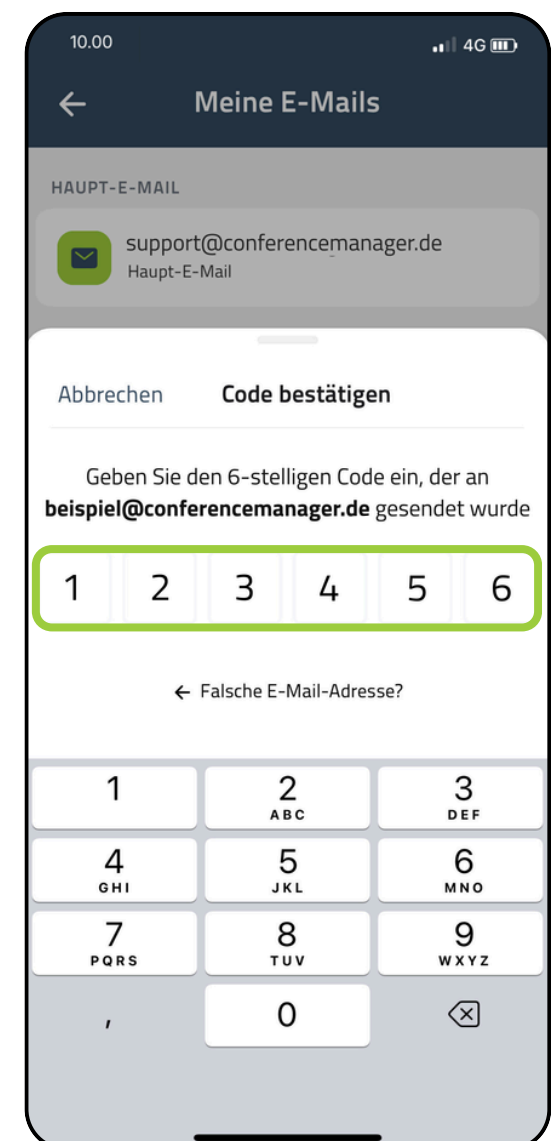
10.00

4G

Meine E-Mails

HAUPT-E-MAIL

support@conferencemanager.de
Haupt-E-Mail

Abbrechen

Code bestätigen

Geben Sie den 6-stelligen Code ein, der an **beispiel@conferencemanager.de** gesendet wurde

| 1 | 2 | 3 | 4 | 5 | 6 |
|---|---|---|---|---|---|

Falsche E-Mail-Adresse?

1
2 ABC
3 DEF
4 GHI
5 JKL
6 MNO
7 PQRS
8 TUV
9 WXYZ
,
0